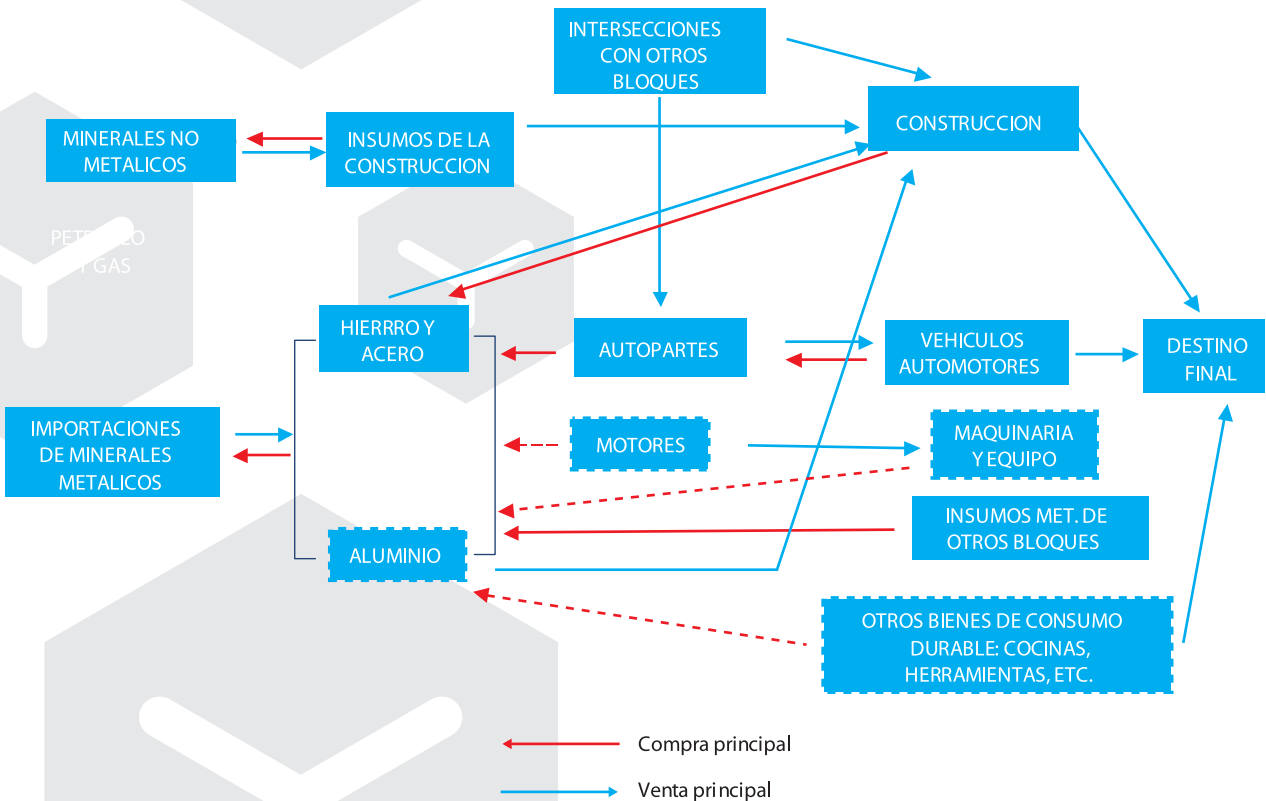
INTERSECCIONES CON OTROS BLOQUES

MINERALES NO METALICOS

INSUMOS DE LA CONSTRUCCION

CONSTRUCCION

PET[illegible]LEO Y GAS

HIERRRO Y ACERO

AUTOPARTES

VEHICULOS AUTOMOTORES

DESTINO FINAL

IMPORTACIONES DE MINERALES METALICOS

MOTORES

MAQUINARIA Y EQUIPO

INSUMOS MET. DE OTROS BLOQUES

ALUMINIO

OTROS BIENES DE CONSUMO DURABLE: COCINAS, HERRAMIENTAS, ETC.

Compra principal

Venta principal